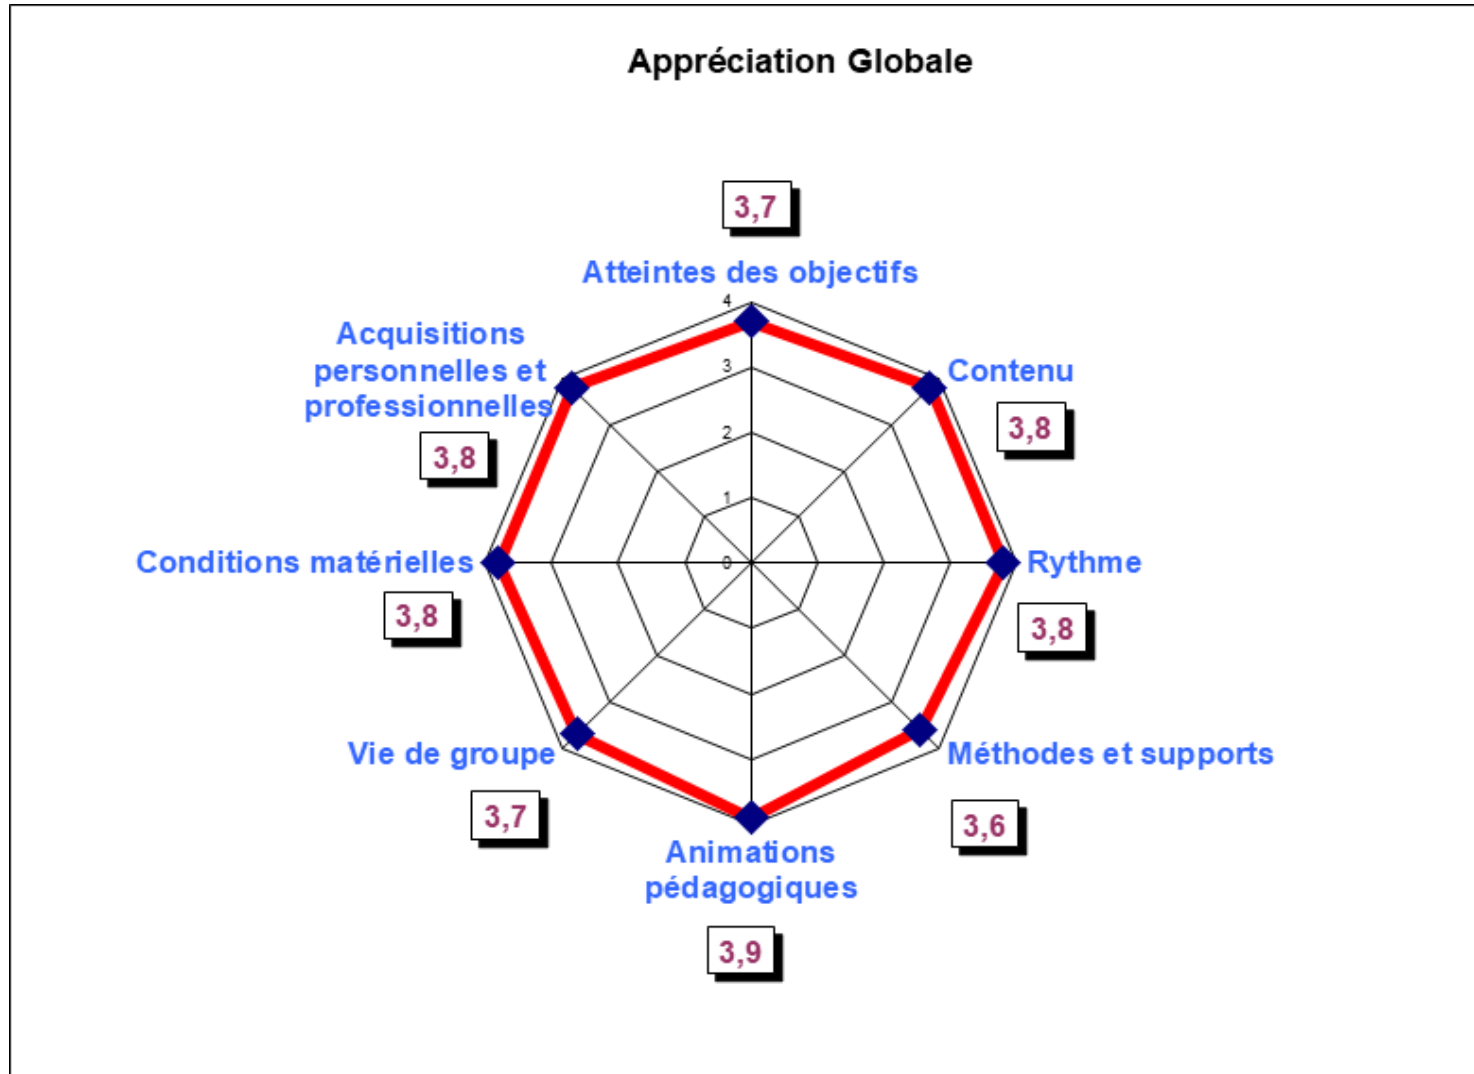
Appréciation Globale

3,7
Atteintes des objectifs

4
3
2
1
0

Contenu
3,8

Rythme
3,8

Méthodes et supports
3,6

Animations pédagogiques
3,9

Vie de groupe
3,7

Conditions matérielles
3,8

Acquisitions personnelles et professionnelles
3,8